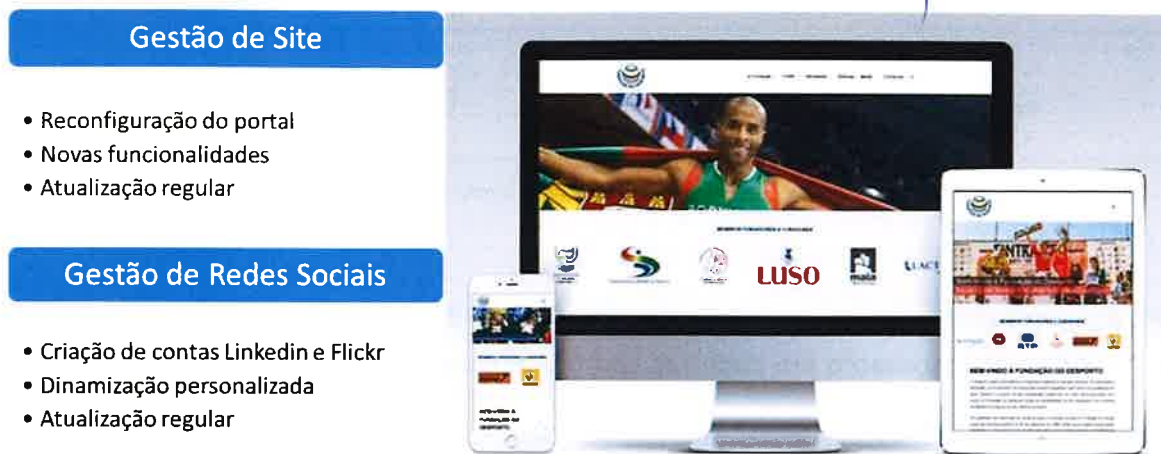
Gestão de Site

• Reconfiguração do portal
• Novas funcionalidades
• Atualização regular

Gestão de Redes Sociais

• Criação de contas Linkedin e Flickr
• Dinamização personalizada
• Atualização regular

LUSO

BEM-VINDO À FUNDAÇÃO DO DESPORTO